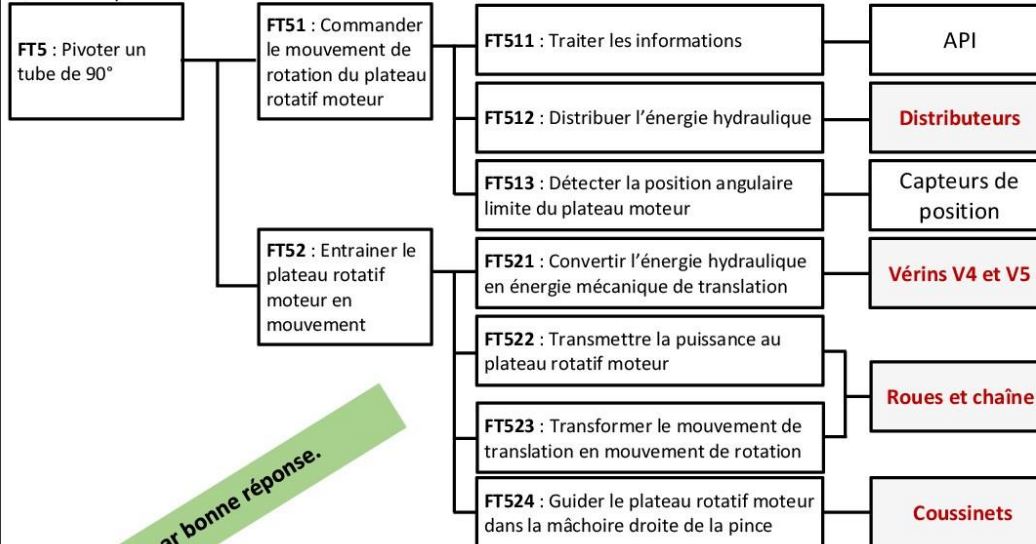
**FT5** : Pivoter un tube de 90°

**FT51** : Commander le mouvement de rotation du plateau rotatif moteur

**FT511** : Traiter les informations

API

**FT512** : Distribuer l'énergie hydraulique

**Distributeurs**

**FT513** : Détecter la position angulaire limite du plateau moteur

Capteurs de position

**FT52** : Entrainer le plateau rotatif moteur en mouvement

**FT521** : Convertir l'énergie hydraulique en énergie mécanique de translation

**Vérins V4 et V5**

**FT522** : Transmettre la puissance au plateau rotatif moteur

**FT523** : Transformer le mouvement de translation en mouvement de rotation

**Roues et chaîne**

**FT524** : Guider le plateau rotatif moteur dans la mâchoire droite de la pince

**Coussinets**

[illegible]r bonne réponse.